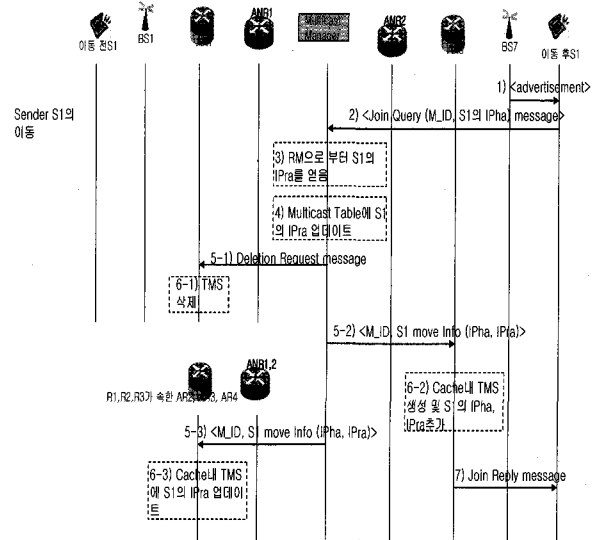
이동 전S1

BS1

ANR1

Multicast Manager

ANR2

BS7

이동 후S1

1) <advertisement>

Sender S1의 이동

2) <Join Query (M_ID, S1의 IPha) message>

3) RM으로 부터 S1의 IPra를 얻음

4) Multicast Table에 S1의 IPra 업데이트

5-1) Deletion Request message

6-1) TMS 삭제

5-2) <M_ID, S1 move Info (IPha, IPra)>

ANR1,2

R1,R2,R3가 속한 AR2, AR3, AR4

6-2) Cache내 TMS 생성 및 S1의 IPha, IPra추가

5-3) <M_ID, S1 move Info (IPha, IPra)>

6-3) Cache내 TMS에 S1의 IPra 업데이트

7) Join Reply message